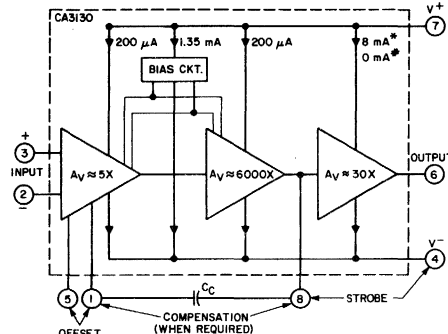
CA3130

$V^+$

7

200 μA

1.35 mA

200 μA

8 mA*

0 mA*

BIAS CKT.

+

3

INPUT

2

−

$A_V \approx 5X$

$A_V \approx 6000X$

$A_V \approx 30X$

OUTPUT

6

$V^-$

4

5

1

$C_C$

8

STROBE

OFFSET

COMPENSATION (WHEN REQUIRED)